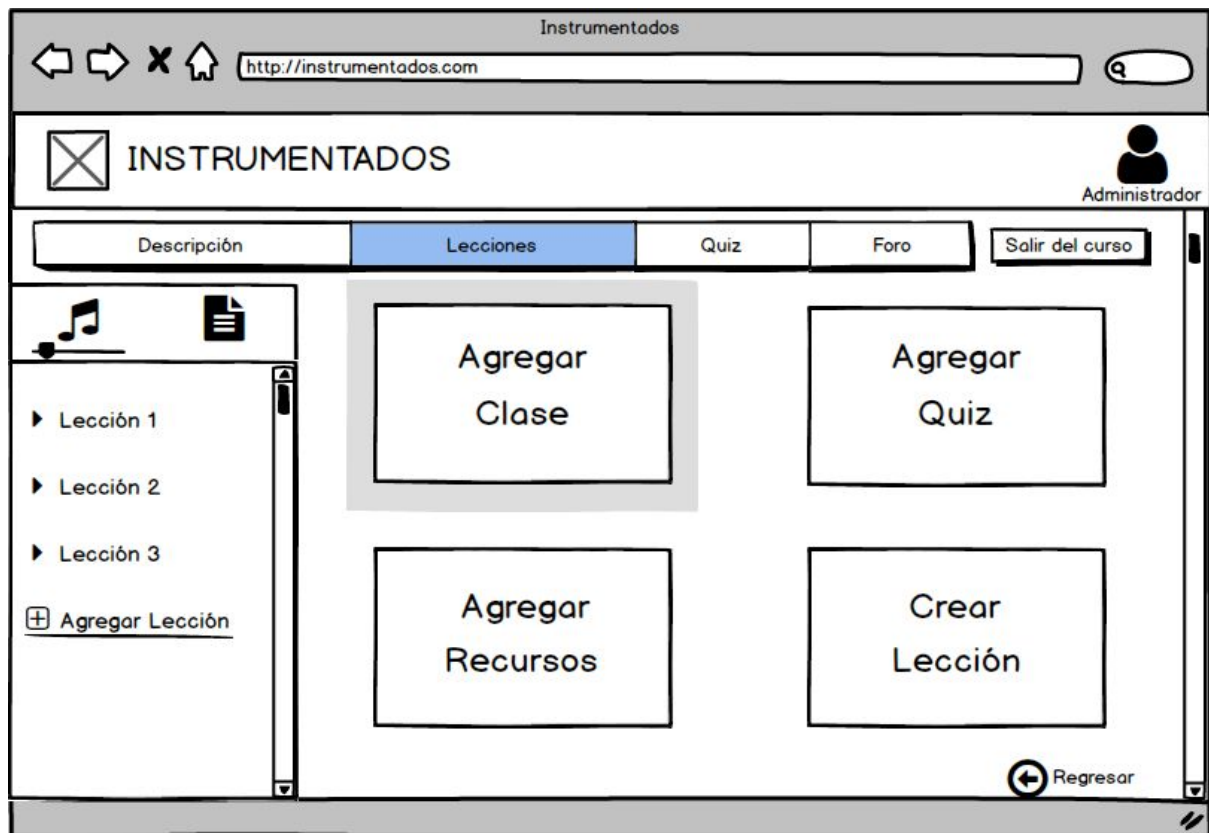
Instrumentados

http://instrumentados.com

INSTRUMENTADOS

Administrador

Descripción | Lecciones | Quiz | Foro | Salir del curso

Lección 1

Lección 2

Lección 3

Agregar Lección

Agregar Clase

Agregar Quiz

Agregar Recursos

Crear Lección

Regresar